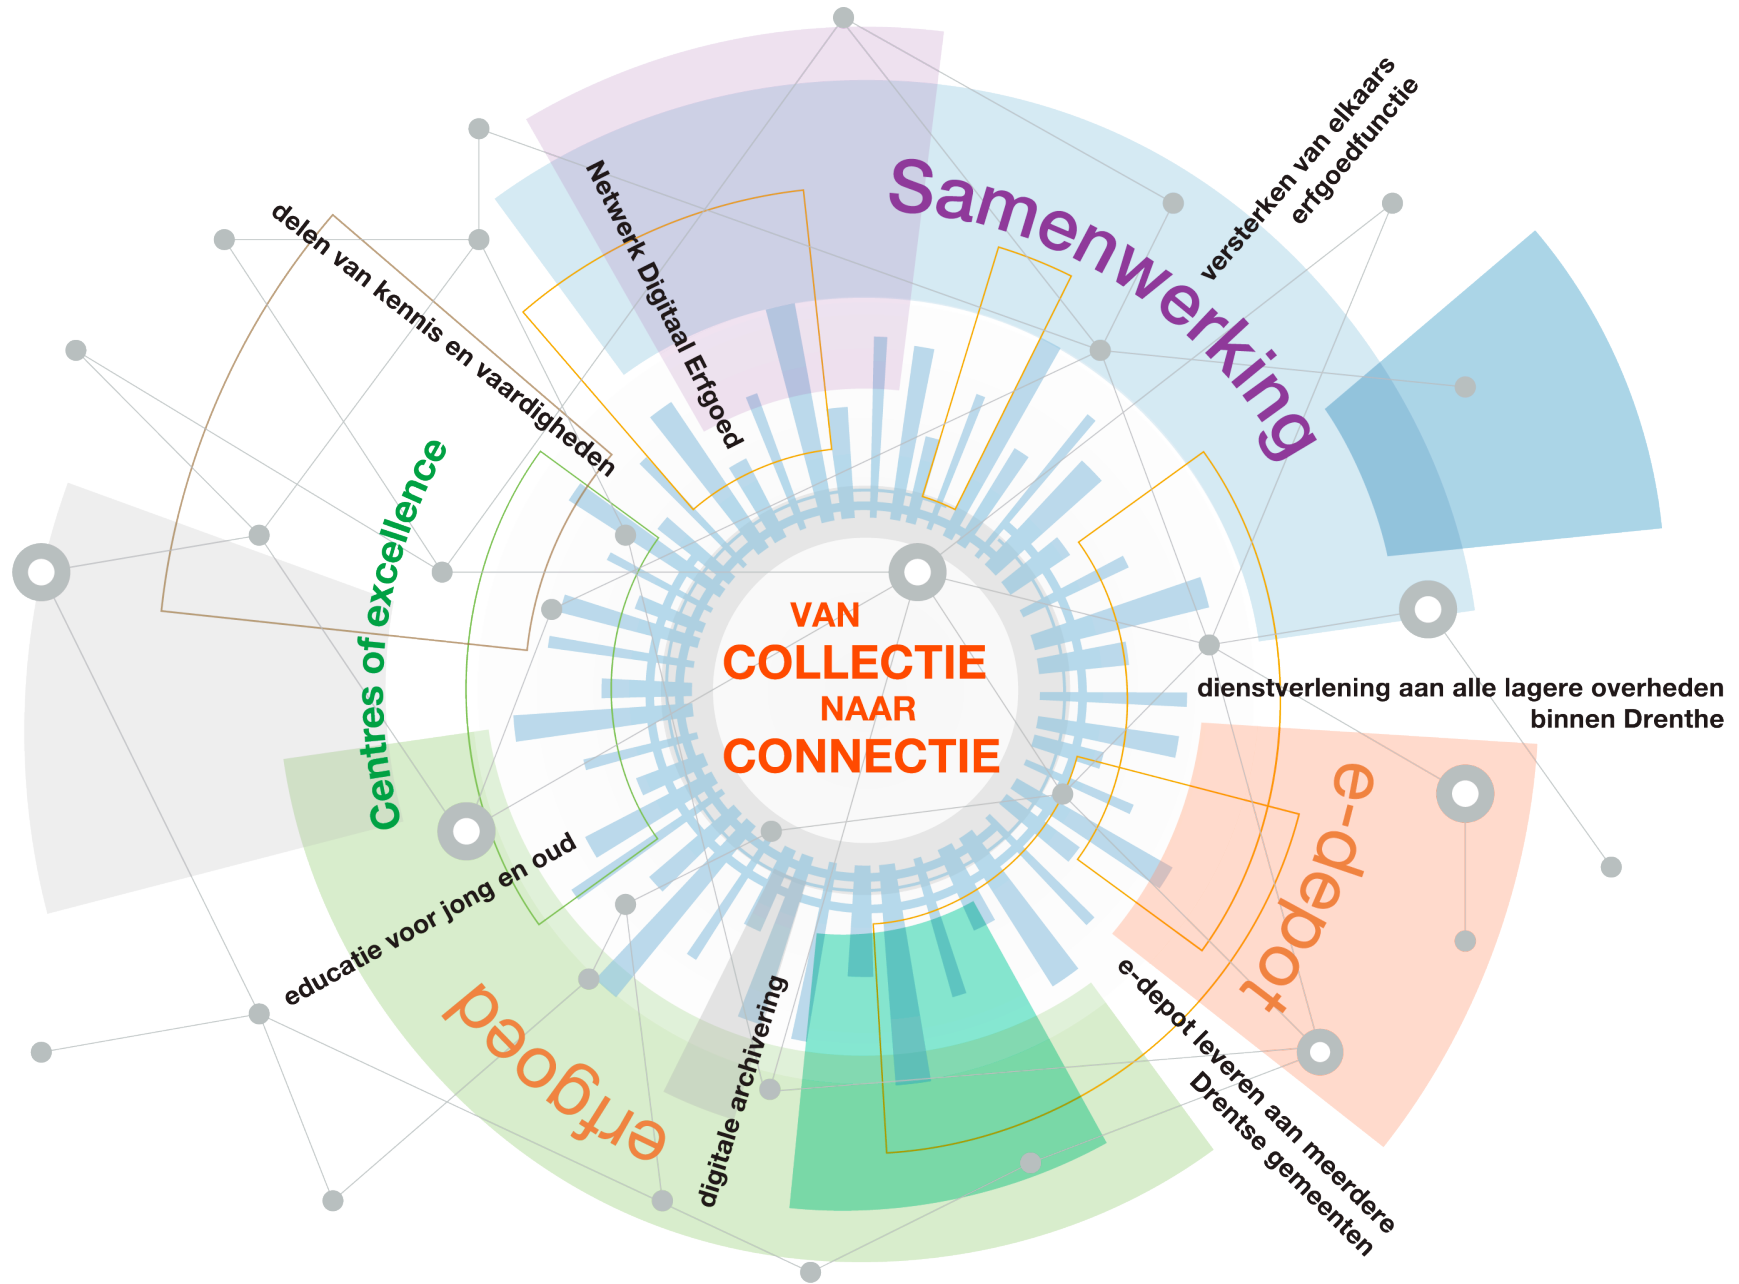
VAN
COLLECTIE
NAAR
CONNECTIE

Samenwerking

versterken van elkaars erfgoedfunctie

Netwerk Digitaal Erfgoed

delen van kennis en vaardigheden

Centres of excellence

dienstverlening aan alle lagere overheden binnen Drenthe

e-depot

e-depot leveren aan meerdere Drentse gemeenten

digitale archivering

erfgoed

educatie voor jong en oud